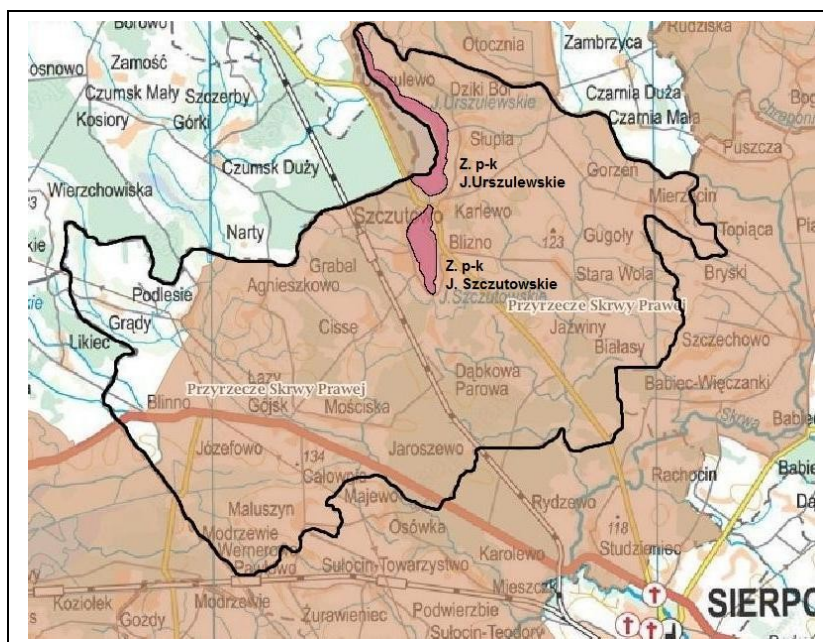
Borowo
Otocznia
Zambrzyca
Rudziska
osnowo
Zamość
Czumsk Mały
Szczerby
ulewo
Dziki Bór
J. Urszulewskie
Czarnia Duża
Kosiory
Górki
Czarnia Mała
Bog
Słupia
Puszcza
Czumsk Duży
Z. p-k J.Urszulewskie
Gorzeń
Wierzchowiska
Mierzęcin
Szczutowo
Karlewo
Topiąca
Narty
Blizno
123
Gugoły
Z. p-k J. Szczutowskie
Grabal
Stara Wola
Bryski
Podlesie
Agnieszkowo
J. Szczutowskie
Przyrzecze Skrwy Prawej
Grądy
Cisse
Jaźwiny
Likiec
Białasy
Szczechowo
Dąbkowa Parowa
Przyrzecze Skrwy Prawej
Łazy
Babiec-Więczanki
Blinno
Gójsk
Mościska
Józefowo
134
Jaroszewo
Gałowo
Rachocin
Maluszyn
Majewo
Rydzewo
Osówka
Modrzewie
Werner
Karolewo
118
Studzieniec
Sulocin-Towarzystwo
Mieszczk
Koziołek
Gozdy
Modrzewie
Żurawieniec
Podwierzbie
Sulocin-Teodory
SIERPC